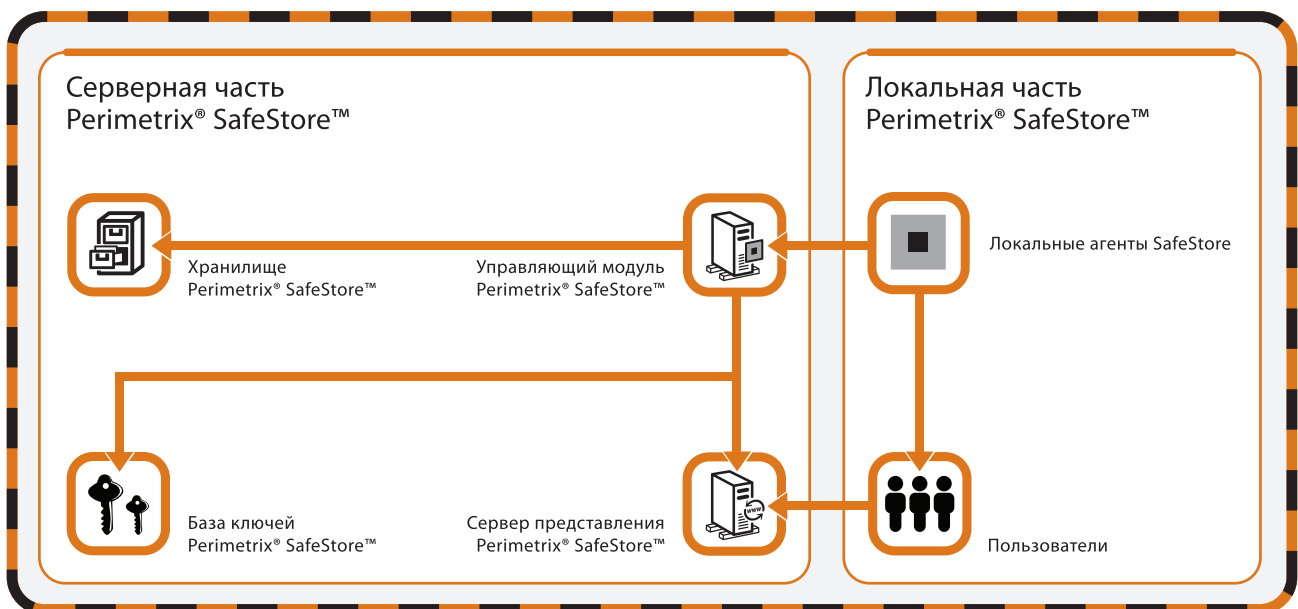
Серверная часть
Perimetrix® SafeStore™

Хранилище
Perimetrix® SafeStore™

Управляющий модуль
Perimetrix® SafeStore™

База ключей
Perimetrix® SafeStore™

www

Сервер представления
Perimetrix® SafeStore™

Локальная часть
Perimetrix® SafeStore™

Локальные агенты SafeStore

Пользователи